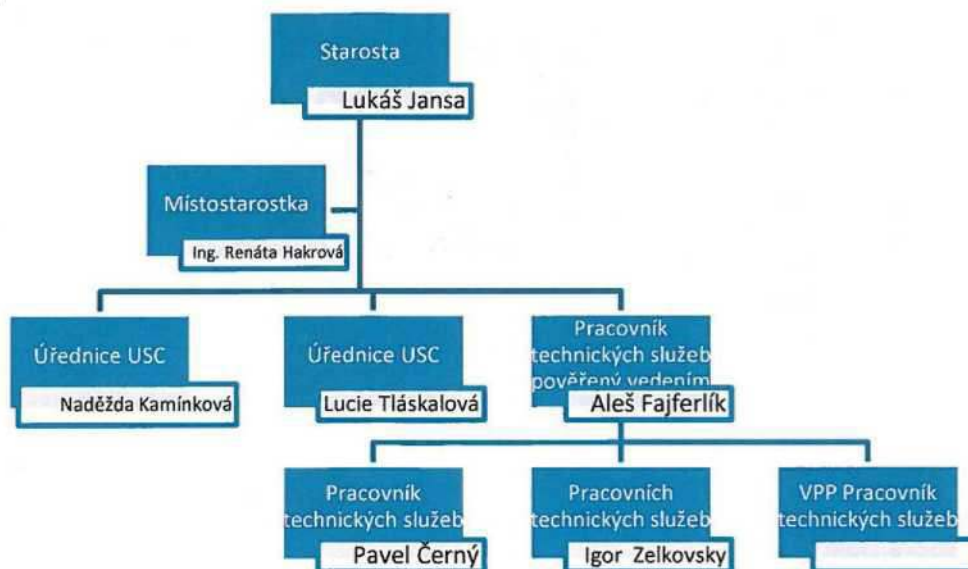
Starosta
Lukáš Jansa

Místostarostka
Ing. Renáta Hakrová

Úřednice USC
Naděžda Kamínková

Úřednice USC
Lucie Tláskalová

Pracovník technických služeb pověřený vedením
Aleš Fajferlík

Pracovník technických služeb
Pavel Černý

Pracovních technických služeb
Igor Zelkovsky

VPP Pracovník technických služeb
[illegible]